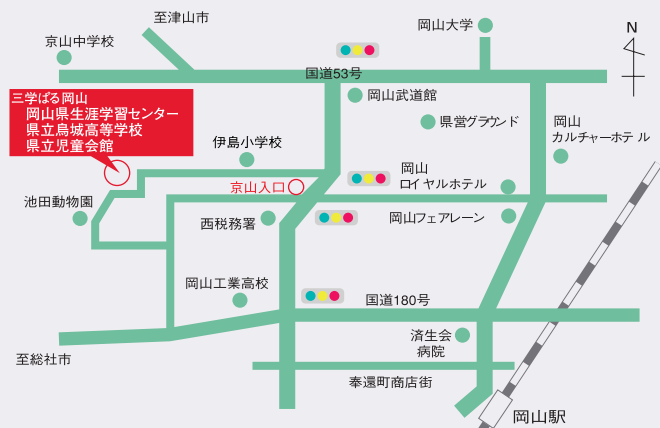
至津山市

岡山大学

N

京山中学校

国道53号

三学ぱる岡山
岡山県生涯学習センター
県立烏城高等学校
県立児童会館

岡山武道館

県営グラウンド

岡山
カルチャーホテル

伊島小学校

岡山
ロイヤルホテル

京山入口

池田動物園

西税務署

岡山フェアレーン

岡山工業高校

国道180号

済生会
病院

至総社市

奉還町商店街

岡山駅